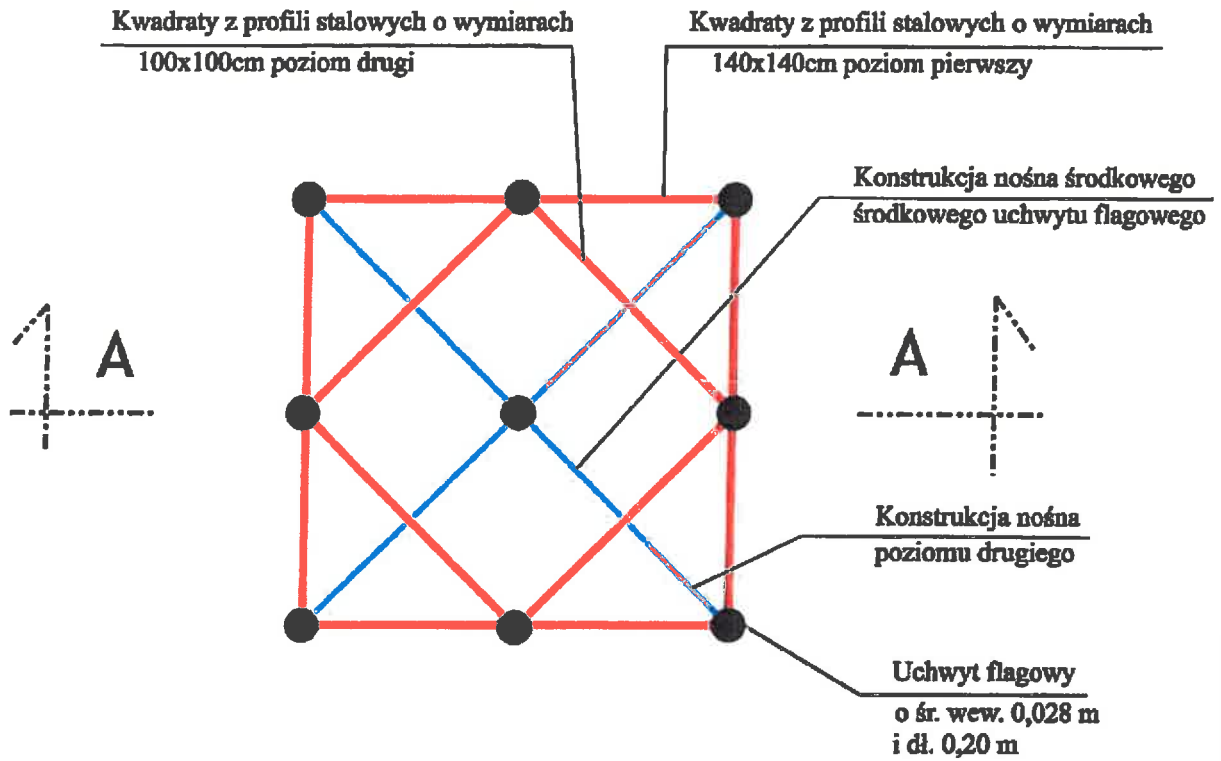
Kwadraty z profili stalowych o wymiarach
100x100cm poziom drugi

Kwadraty z profili stalowych o wymiarach
140x140cm poziom pierwszy

Konstrukcja nośna środkowego
środkowego uchwytu flagowego

A

A

Konstrukcja nośna
poziomu drugiego

Uchwyt flagowy
o śr. wew. 0,028 m
i dł. 0,20 m